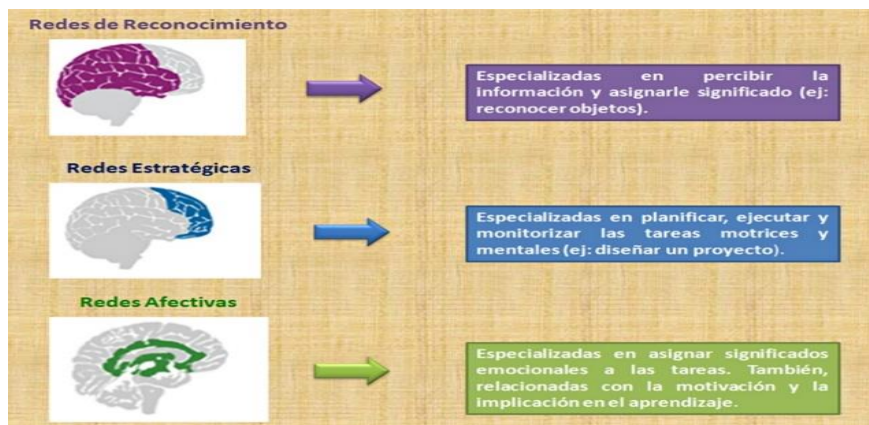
Redes de Reconocimiento

Especializadas en percibir la información y asignarle significado (ej: reconocer objetos).

Redes Estratégicas

Especializadas en planificar, ejecutar y monitorizar las tareas motrices y mentales (ej: diseñar un proyecto).

Redes Afectivas

Especializadas en asignar significados emocionales a las tareas. También, relacionadas con la motivación y la implicación en el aprendizaje.